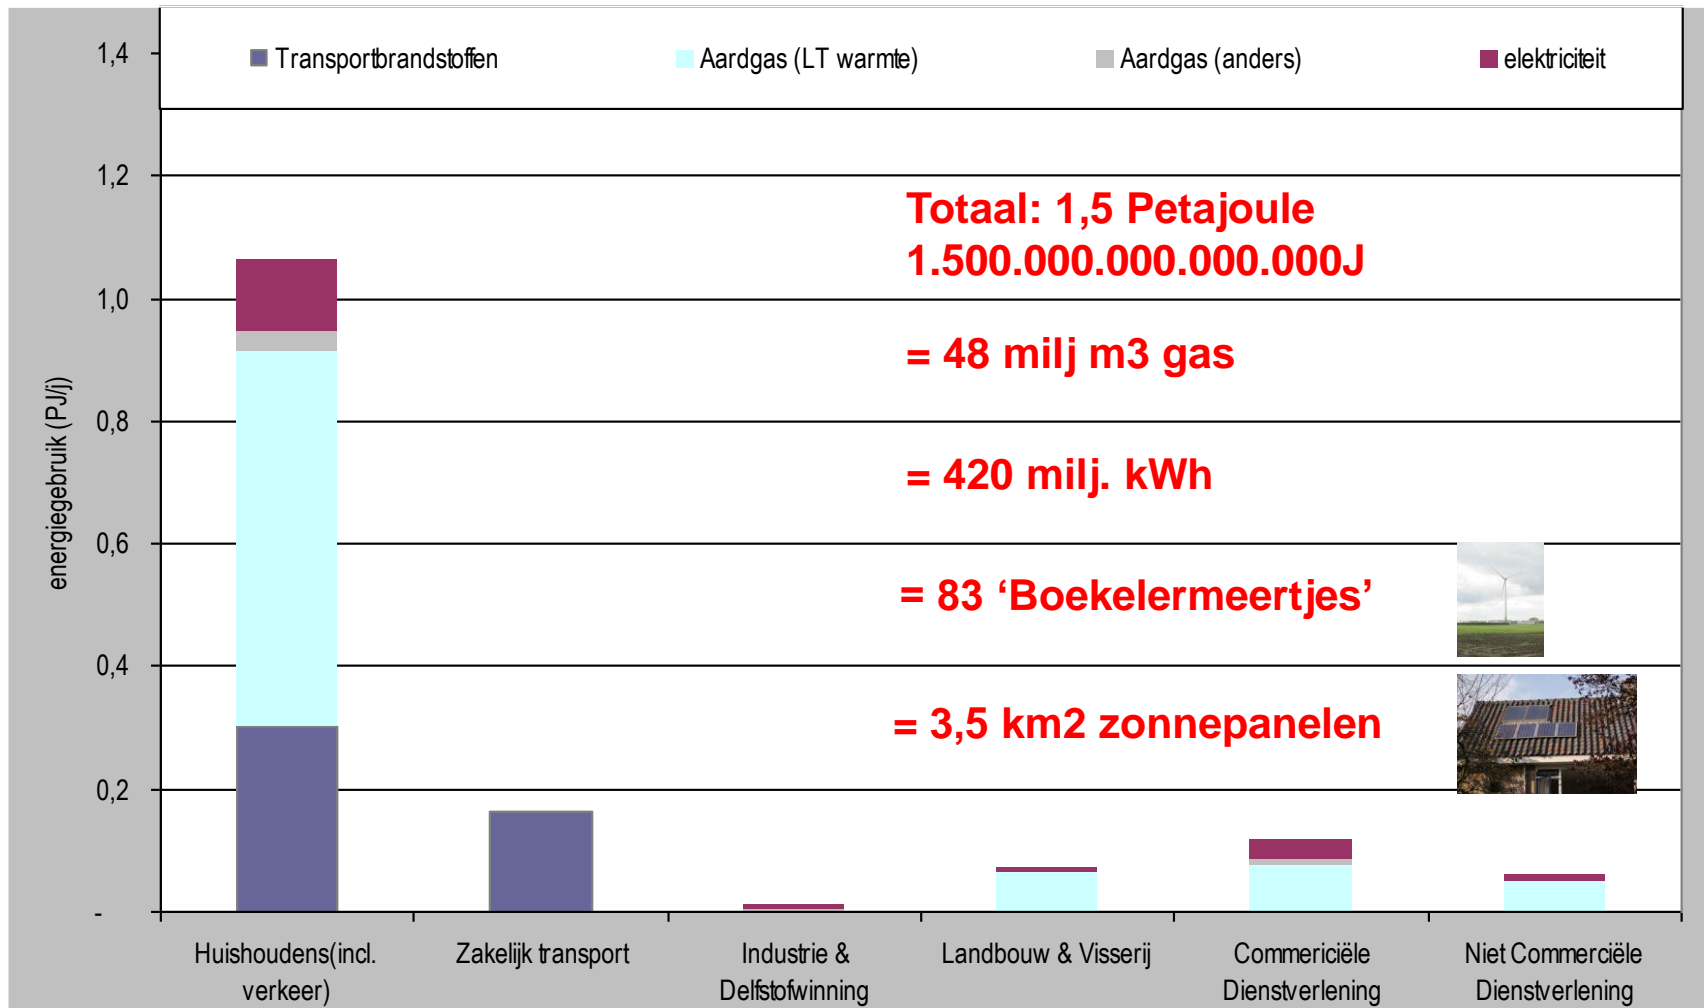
Transportbrandstoffen
Aardgas (LT warmte)
Aardgas (anders)
elektriciteit

1,4
1,2
1,0
0,8
0,6
0,4
0,2
-

energiegebruik (PJ/j)

Totaal: 1,5 Petajoule
1.500.000.000.000.000J

= 48 milj m3 gas

= 420 milj. kWh

= 83 ‘Boekelermeertjes’

= 3,5 km2 zonnepanelen

Huishoudens(incl. verkeer)
Zakelijk transport
Industrie & Delfstofwinning
Landbouw & Visserij
Commerciële Dienstverlening
Niet Commerciële Dienstverlening